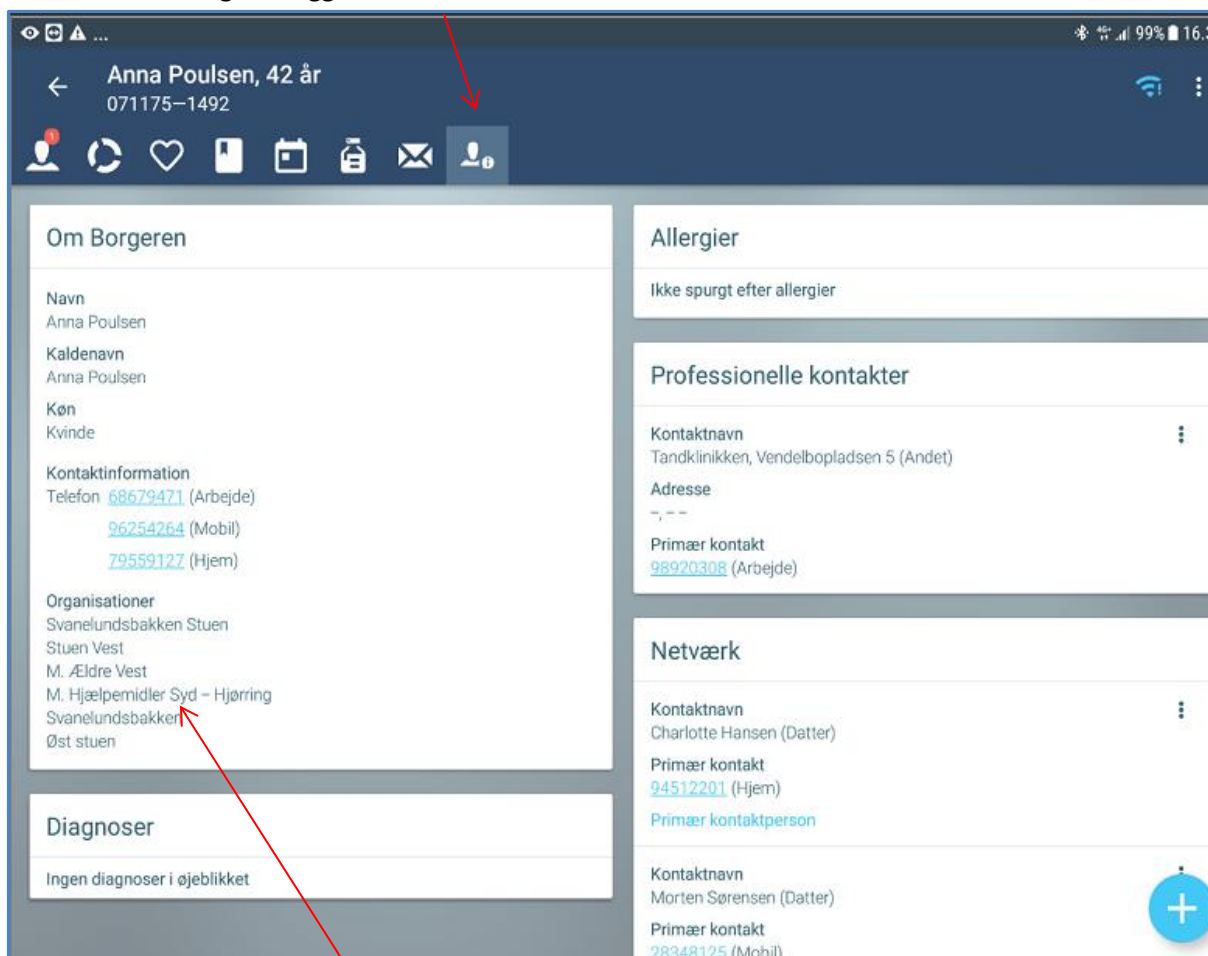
99% 16.

Anna Poulsen, 42 år
071175–1492

Om Borgeren

Navn
Anna Poulsen

Kaldenavn
Anna Poulsen

Køn
Kvinde

Kontaktinformation
Telefon 68679471 (Arbejde)
96254264 (Mobil)
79559127 (Hjem)

Organisationer
Svanelundsbakken Stuen
Stuen Vest
M. Ældre Vest
M. Hjælpemidler Syd – Hjørring
Svanelundsbakken
Øst stuen

Diagnoser

Ingen diagnoser i øjeblikket

Allergier

Ikke spurgt efter allergier

Professionelle kontakter

Kontaktnavn
Tandklinikken, Vendelbopladsen 5 (Andet)

Adresse
–, – –

Primær kontakt
98920308 (Arbejde)

Netværk

Kontaktnavn
Charlotte Hansen (Datter)

Primær kontakt
94512201 (Hjem)

Primær kontaktperson

Kontaktnavn
Morten Sørensen (Datter)

Primær kontakt
28348125 (Mobil)